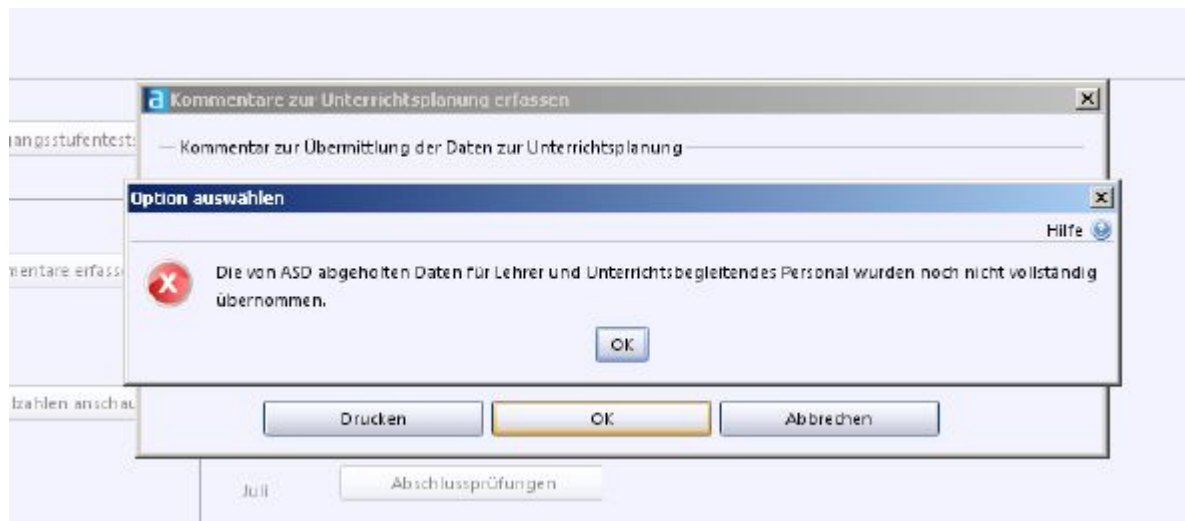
angsstufentest:

mentare erfass

lzahlen anschau

Kommentare zur Unterrichtsplanung erfassen

Kommentar zur Übermittlung der Daten zur Unterrichtsplanung

Option auswählen

Hilfe

Die von ASD abgeholten Daten für Lehrer und Unterrichtsbegleitendes Personal wurden noch nicht vollständig übernommen.

OK

Drucken

OK

Abbrechen

Juli

Abschlussprüfungen